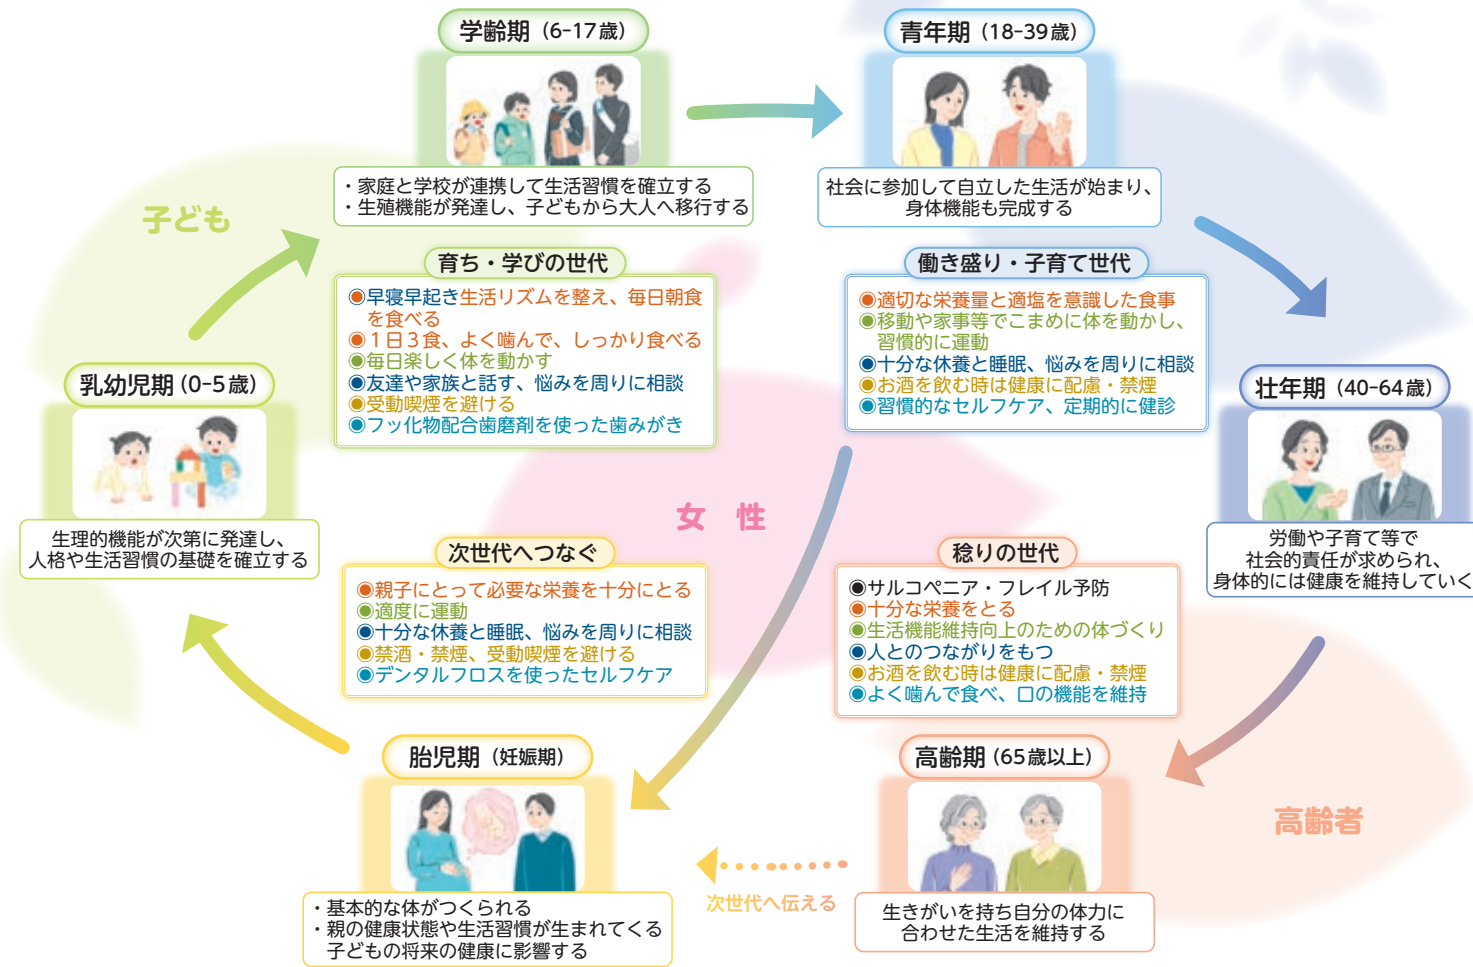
学齢期（6-17歳）

・家庭と学校が連携して生活習慣を確立する
・生殖機能が発達し、子どもから大人へ移行する

青年期（18-39歳）

社会に参加して自立した生活が始まり、身体機能も完成する

子ども

育ち・学びの世代

◉早寝早起き生活リズムを整え、毎日朝食を食べる
◉１日３食、よく噛んで、しっかり食べる
◉毎日楽しく体を動かす
◉友達や家族と話す、悩みを周りに相談
◉受動喫煙を避ける
◉フッ化物配合歯磨剤を使った歯みがき

働き盛り・子育て世代

◉適切な栄養量と適塩を意識した食事
◉移動や家事等でこまめに体を動かし、習慣的に運動
◉十分な休養と睡眠、悩みを周りに相談
◉お酒を飲む時は健康に配慮・禁煙
◉習慣的なセルフケア、定期的に健診

壮年期（40-64歳）

労働や子育て等で社会的責任が求められ、身体的には健康を維持していく

乳幼児期（0-5歳）

生理的機能が次第に発達し、人格や生活習慣の基礎を確立する

女　性

次世代へつなぐ

◉親子にとって必要な栄養を十分にとる
◉適度に運動
◉十分な休養と睡眠、悩みを周りに相談
◉禁酒・禁煙、受動喫煙を避ける
◉デンタルフロスを使ったセルフケア

稔りの世代

◉サルコペニア・フレイル予防
◉十分な栄養をとる
◉生活機能維持向上のための体づくり
◉人とのつながりをもつ
◉お酒を飲む時は健康に配慮・禁煙
◉よく噛んで食べ、口の機能を維持

胎児期（妊娠期）

・基本的な体がつくられる
・親の健康状態や生活習慣が生まれてくる子どもの将来の健康に影響する

次世代へ伝える

高齢期（65歳以上）

生きがいを持ち自分の体力に合わせた生活を維持する

高齢者